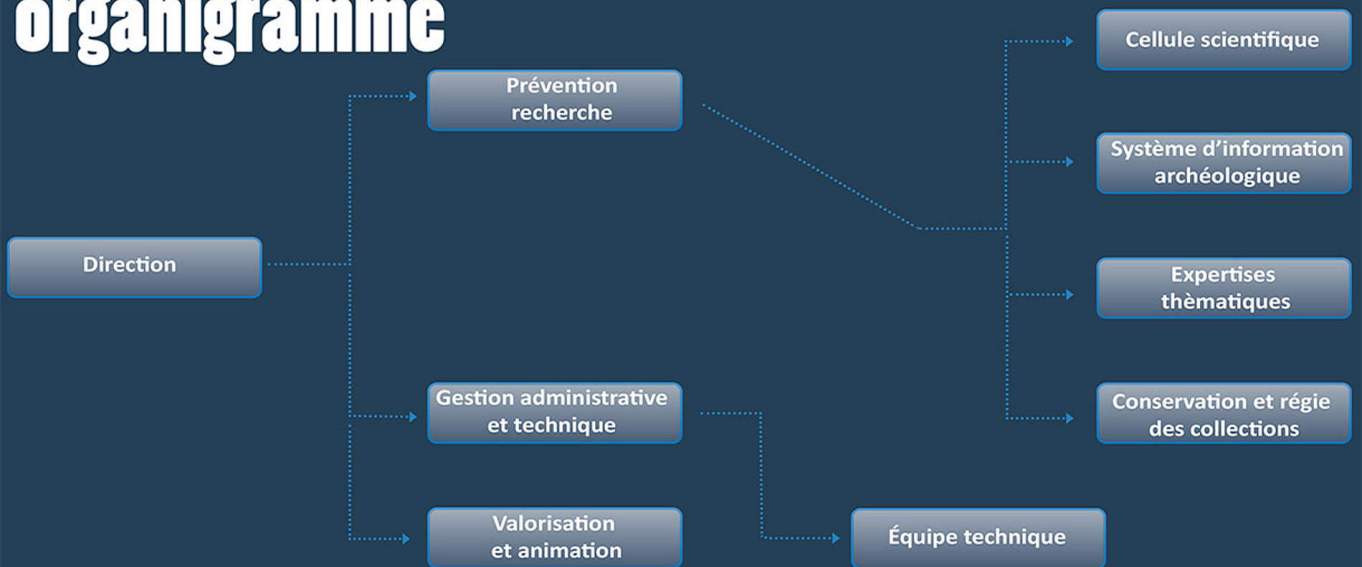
organigramme

Direction

Prévention recherche

Gestion administrative et technique

Valorisation et animation

Cellule scientifique

Système d'information archéologique

Expertises thèmatiques

Conservation et régie des collections

Équipe technique